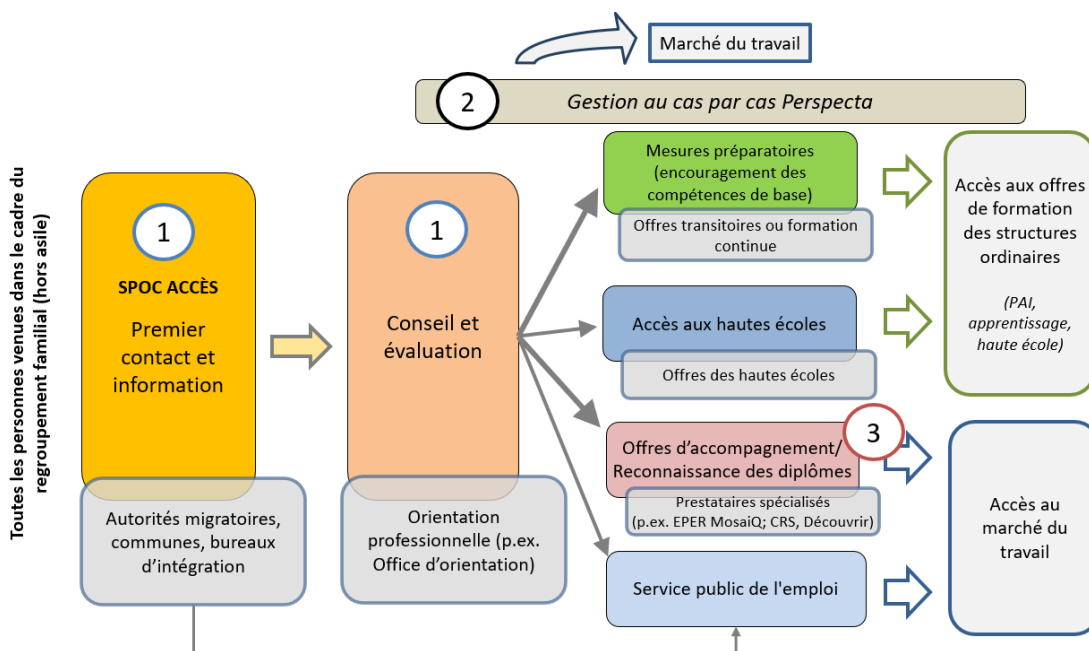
Marché du travail

2

Gestion au cas par cas Perspecta

Toutes les personnes venues dans le cadre du regroupement familial (hors asile)

1

SPOC ACCÈS

Premier contact et information

Autorités migratoires, communes, bureaux d'intégration

1

Conseil et évaluation

Orientation professionnelle (p.ex. Office d'orientation)

Mesures préparatoires (encouragement des compétences de base)

Offres transitoires ou formation continue

Accès aux hautes écoles

Offres des hautes écoles

3

Offres d'accompagnement/ Reconnaissance des diplômes

Prestataires spécialisés (p.ex. EPER MosaiQ; CRS, Découvrir)

Service public de l'emploi

Accès aux offres de formation des structures ordinaires

(PAI, apprentissage, haute école)

Accès au marché du travail